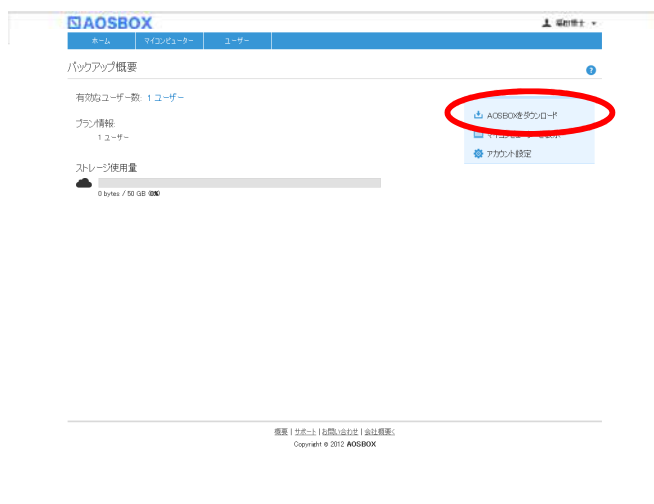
AOSBOX

堀越博士

ホーム | マイコンピューター | ユーザー

バックアップ概要

有効なユーザー数: 1 ユーザー

プラン情報

1 ユーザー

ストレージ使用量

0 bytes / 50 GB (0%)

AOSBOXをダウンロード

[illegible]

アカウント設定

概要 | サポート | お問い合わせ | 会社概要

Copyright © 2012 AOSBOX